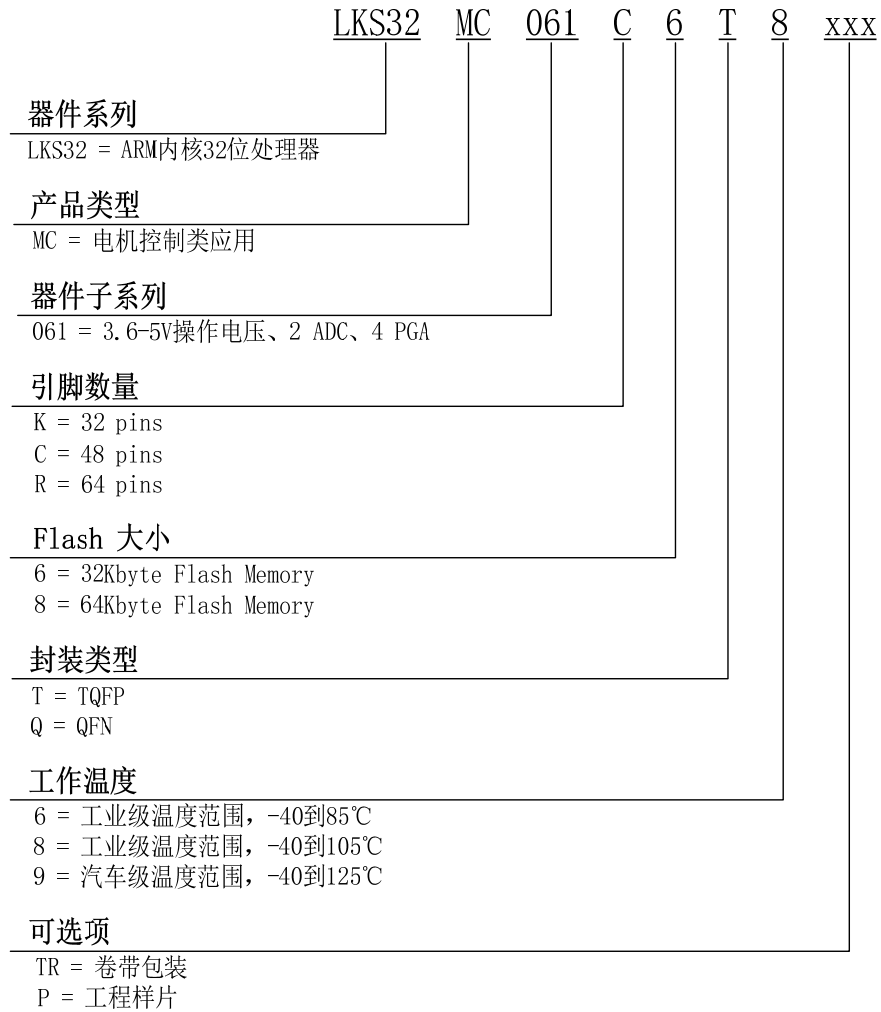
LKS32 MC 061 C 6 T 8 xxx

器件系列
LKS32 = ARM内核32位处理器

产品类型
MC = 电机控制类应用

器件子系列
061 = 3.6-5V操作电压、2 ADC、4 PGA

引脚数量
K = 32 pins
C = 48 pins
R = 64 pins

Flash 大小
6 = 32Kbyte Flash Memory
8 = 64Kbyte Flash Memory

封装类型
T = TQFP
Q = QFN

工作温度
6 = 工业级温度范围，-40到85℃
8 = 工业级温度范围，-40到105℃
9 = 汽车级温度范围，-40到125℃

可选项
TR = 卷带包装
P = 工程样片